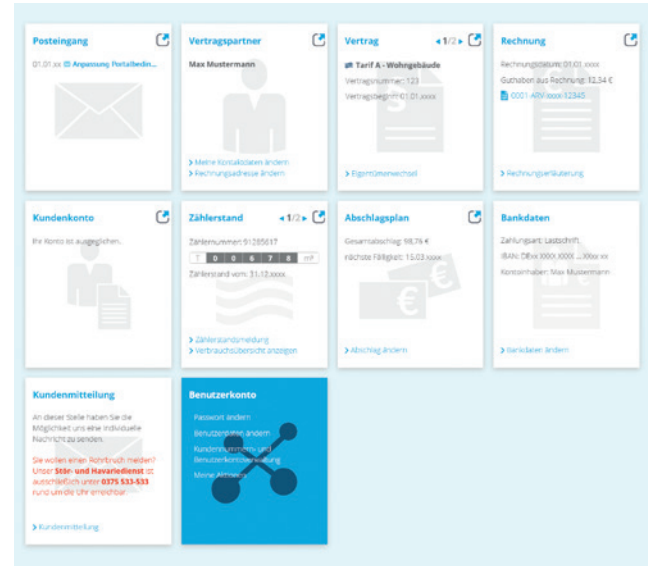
Posteingang

01.01.xx Anpassung Portalbedin...

Vertragspartner

Max Mustermann

> Meine Kontaktdaten ändern
> Rechnungsadresse ändern

Vertrag ◂ 1/2 ▸

Tarif A - Wohngebäude

Vertragsnummer: 123

Vertragsbeginn: 01.01.xxxx

> Eigentümerwechsel

Rechnung

Rechnungsdatum: 01.01.xxxx

Guthaben aus Rechnung: 12,34 €

0001-ARV-xxxx-12345

> Rechnungserläuterung

Kundenkonto

Ihr Konto ist ausgeglichen.

Zählerstand ◂ 1/2 ▸

Zählernummer: 51285617

| 1 | 0 | 0 | 6 | 7 | 8 | m³ |
|---|---|---|---|---|---|---|

Zählerstand vom: 31.12.xxxx

> Zählerstandsmeldung
> Verbrauchsübersicht anzeigen

Abschlagsplan

Gesamtabschlag: 98,76 €

nächste Fälligkeit: 15.03.xxxx

> Abschlag ändern

Bankdaten

Zahlungsart: Lastschrift

IBAN: DExx XXXX XXXX ... XXxx xx

Kontoinhaber: Max Mustermann

> Bankdaten ändern

Kundenmitteilung

An dieser Stelle haben Sie die Möglichkeit uns eine individuelle Nachricht zu senden.

Sie wollen einen Rohrbruch melden? Unser Stör- und Havariedienst ist ausschließlich unter 0375 533-533 rund um die Uhr erreichbar.

> Kundenmitteilung

Benutzerkonto

Passwort ändern

Benutzername ändern

Kundennummern- und Benutzerkontoverwaltung

Meine Aktionen